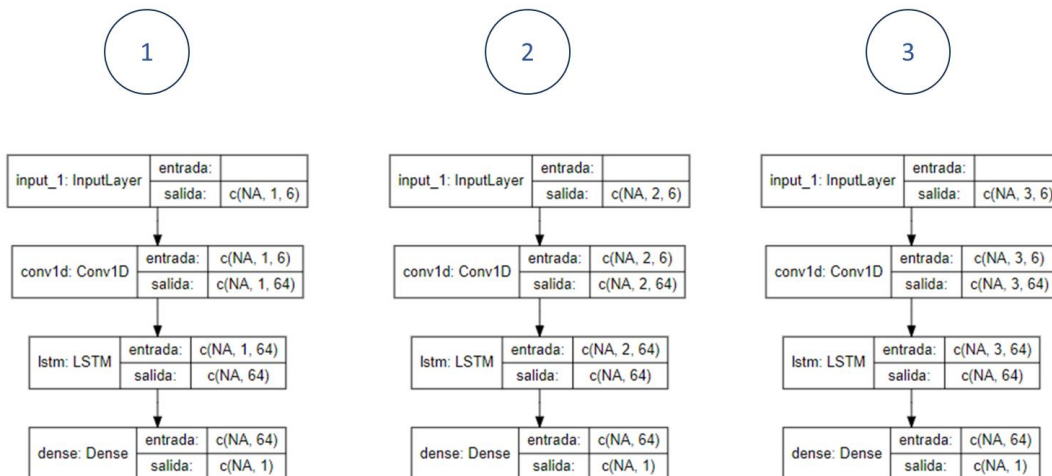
1

input_1: InputLayer | entrada: | 
salida: | c(NA, 1, 6)

conv1d: Conv1D | entrada: | c(NA, 1, 6)
salida: | c(NA, 1, 64)

lstm: LSTM | entrada: | c(NA, 1, 64)
salida: | c(NA, 64)

dense: Dense | entrada: | c(NA, 64)
salida: | c(NA, 1)

2

input_1: InputLayer | entrada: | 
salida: | c(NA, 2, 6)

conv1d: Conv1D | entrada: | c(NA, 2, 6)
salida: | c(NA, 2, 64)

lstm: LSTM | entrada: | c(NA, 2, 64)
salida: | c(NA, 64)

dense: Dense | entrada: | c(NA, 64)
salida: | c(NA, 1)

3

input_1: InputLayer | entrada: | 
salida: | c(NA, 3, 6)

conv1d: Conv1D | entrada: | c(NA, 3, 6)
salida: | c(NA, 3, 64)

lstm: LSTM | entrada: | c(NA, 3, 64)
salida: | c(NA, 64)

dense: Dense | entrada: | c(NA, 64)
salida: | c(NA, 1)